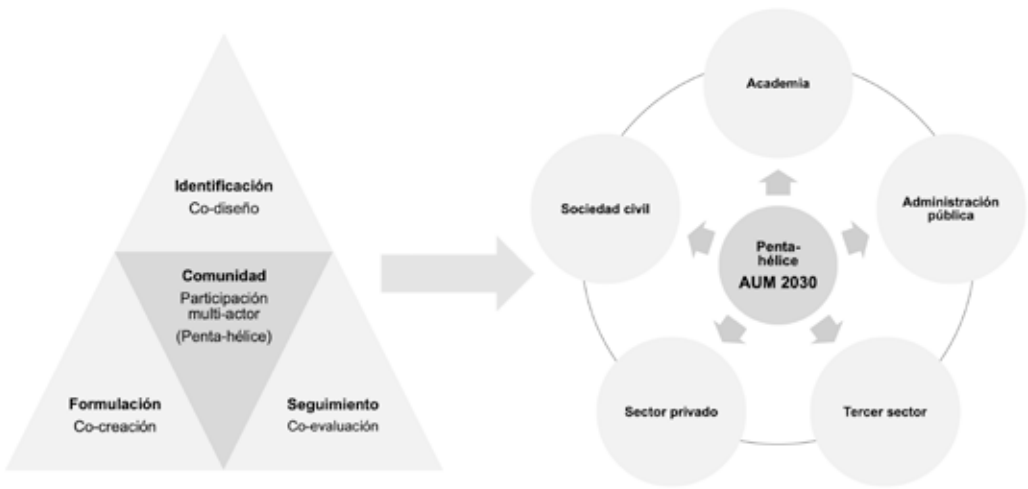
Identificación
Co-diseño

Comunidad
Participación multi-actor
(Penta-hélice)

Formulación
Co-creación

Seguimiento
Co-evaluación

Academia

Sociedad civil

Administración pública

Penta-hélice
AUM 2030

Sector privado

Tercer sector